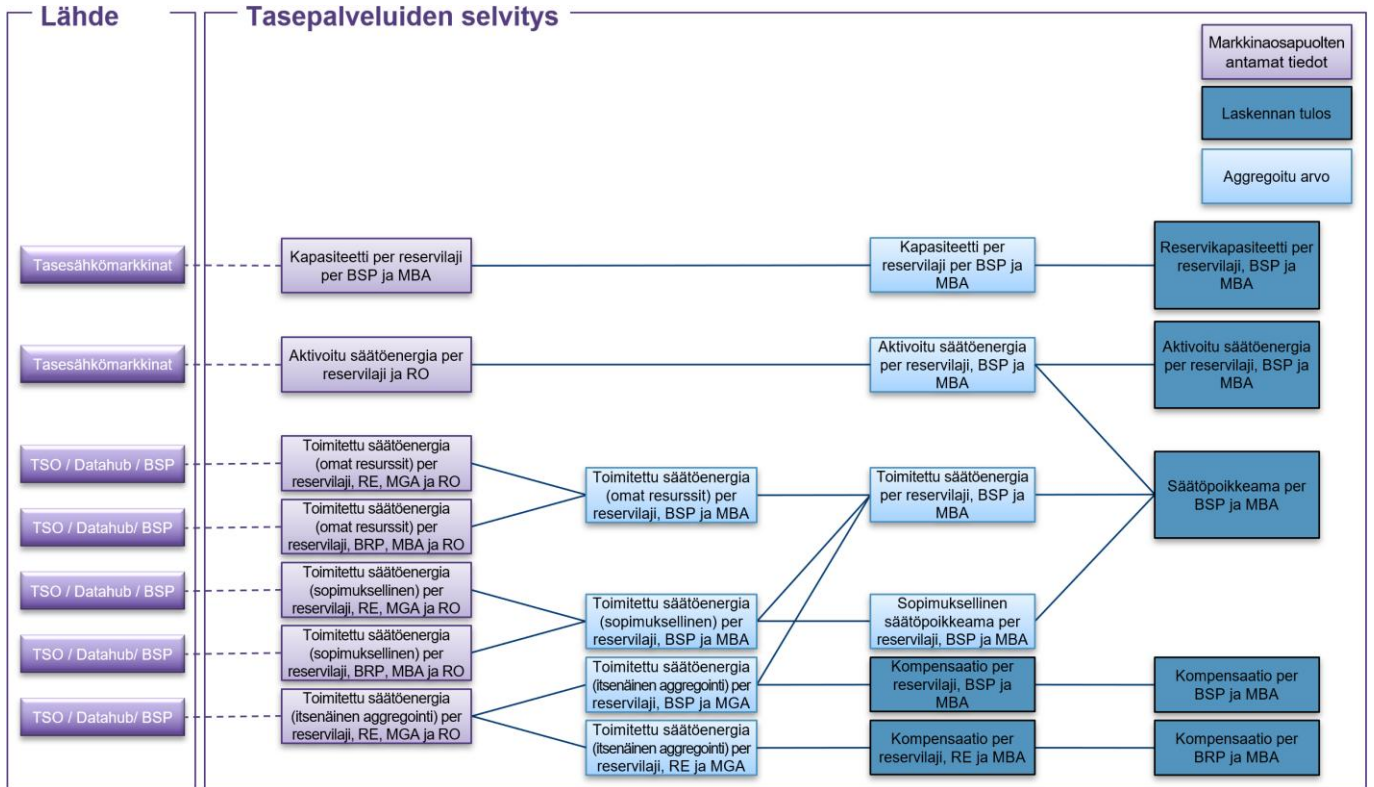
Lähde

Tasepalveluiden selvitys

Markkinaosapuolten antamat tiedot

Laskennan tulos

Aggregoitu arvo

Tasesähkömarkkinat

Kapasiteetti per reservilaji per BSP ja MBA

Kapasiteetti per reservilaji per BSP ja MBA

Reservikapasiteetti per reservilaji, BSP ja MBA

Tasesähkömarkkinat

Aktivoitu säätöenergia per reservilaji ja RO

Aktivoitu säätöenergia per reservilaji, BSP ja MBA

Aktivoitu säätöenergia per reservilaji, BSP ja MBA

TSO / Datahub / BSP

Toimitettu säätöenergia (omat resurssit) per reservilaji, RE, MGA ja RO

TSO / Datahub/ BSP

Toimitettu säätöenergia (omat resurssit) per reservilaji, BRP, MBA ja RO

Toimitettu säätöenergia (omat resurssit) per reservilaji, BSP ja MBA

Toimitettu säätöenergia per reservilaji, BSP ja MBA

Säätöpoikkeama per BSP ja MBA

TSO / Datahub / BSP

Toimitettu säätöenergia (sopimuksellinen) per reservilaji, RE, MGA ja RO

TSO / Datahub/ BSP

Toimitettu säätöenergia (sopimuksellinen) per reservilaji, BRP, MBA ja RO

Toimitettu säätöenergia (sopimuksellinen) per reservilaji, BSP ja MBA

Sopimuksellinen säätöpoikkeama per reservilaji, BSP ja MBA

TSO / Datahub/ BSP

Toimitettu säätöenergia (itsenäinen aggregointi) per reservilaji, RE, MGA ja RO

Toimitettu säätöenergia (itsenäinen aggregointi) per reservilaji, BSP ja MGA

Kompensaatio per reservilaji, BSP ja MBA

Kompensaatio per BSP ja MBA

Toimitettu säätöenergia (itsenäinen aggregointi) per reservilaji, RE ja MGA

Kompensaatio per reservilaji, RE ja MBA

Kompensaatio per BRP ja MBA